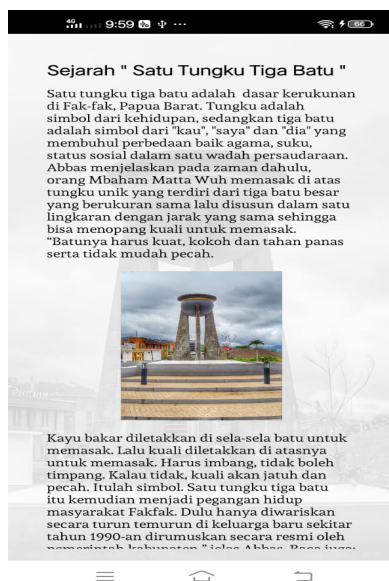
4G 9:59 66

Sejarah " Satu Tungku Tiga Batu "

Satu tungku tiga batu adalah dasar kerukunan di Fak-fak, Papua Barat. Tungku adalah simbol dari kehidupan, sedangkan tiga batu adalah simbol dari "kau", "saya" dan "dia" yang membuhul perbedaan baik agama, suku, status sosial dalam satu wadah persaudaraan. Abbas menjelaskan pada zaman dahulu, orang Mbaham Matta Wuh memasak di atas tungku unik yang terdiri dari tiga batu besar yang berukuran sama lalu disusun dalam satu lingkaran dengan jarak yang sama sehingga bisa menopang kuali untuk memasak. "Batunya harus kuat, kokoh dan tahan panas serta tidak mudah pecah.

Kayu bakar diletakkan di sela-sela batu untuk memasak. Lalu kuali diletakkan di atasnya untuk memasak. Harus imbang, tidak boleh timpang. Kalau tidak, kuali akan jatuh dan pecah. Itulah simbol. Satu tungku tiga batu itu kemudian menjadi pegangan hidup masyarakat Fakfak. Dulu hanya diwariskan secara turun temurun di keluarga baru sekitar tahun 1990-an dirumuskan secara resmi oleh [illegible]